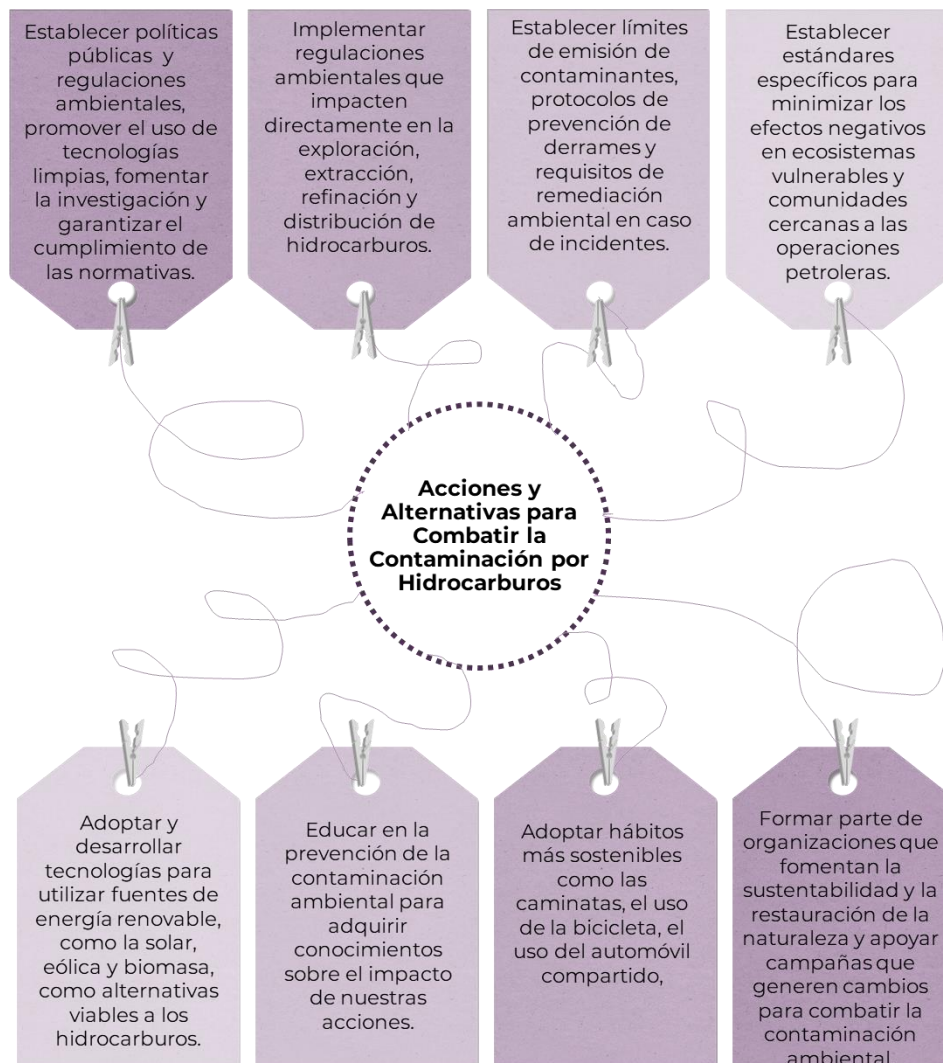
Establecer políticas públicas y regulaciones ambientales, promover el uso de tecnologías limpias, fomentar la investigación y garantizar el cumplimiento de las normativas.

Implementar regulaciones ambientales que impacten directamente en la exploración, extracción, refinación y distribución de hidrocarburos.

Establecer límites de emisión de contaminantes, protocolos de prevención de derrames y requisitos de remediación ambiental en caso de incidentes.

Establecer estándares específicos para minimizar los efectos negativos en ecosistemas vulnerables y comunidades cercanas a las operaciones petroleras.

Acciones y Alternativas para Combatir la Contaminación por Hidrocarburos

Adoptar y desarrollar tecnologías para utilizar fuentes de energía renovable, como la solar, eólica y biomasa, como alternativas viables a los hidrocarburos.

Educar en la prevención de la contaminación ambiental para adquirir conocimientos sobre el impacto de nuestras acciones.

Adoptar hábitos más sostenibles como las caminatas, el uso de la bicicleta, el uso del automóvil compartido,

Formar parte de organizaciones que fomentan la sustentabilidad y la restauración de la naturaleza y apoyar campañas que generen cambios para combatir la contaminación ambiental.